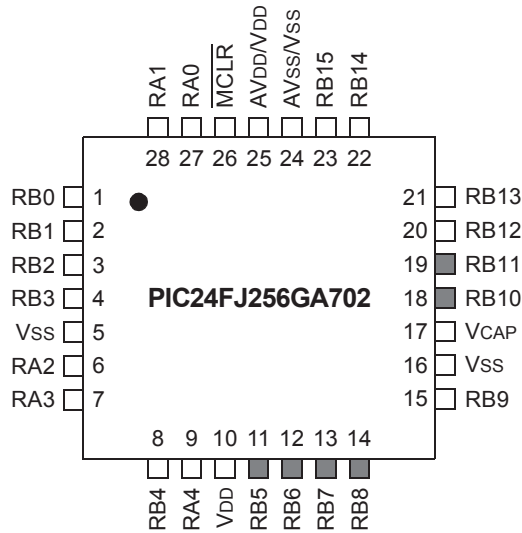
RA1 RA0 $\overline{MCLR}$ AVDD/VDD AVSS/VSS RB15 RB14

28 27 26 25 24 23 22

RB0 1
RB1 2
RB2 3
RB3 4
VSS 5
RA2 6
RA3 7

PIC24FJ256GA702

21 RB13
20 RB12
19 RB11
18 RB10
17 VCAP
16 VSS
15 RB9

8 9 10 11 12 13 14

RB4 RA4 VDD RB5 RB6 RB7 RB8